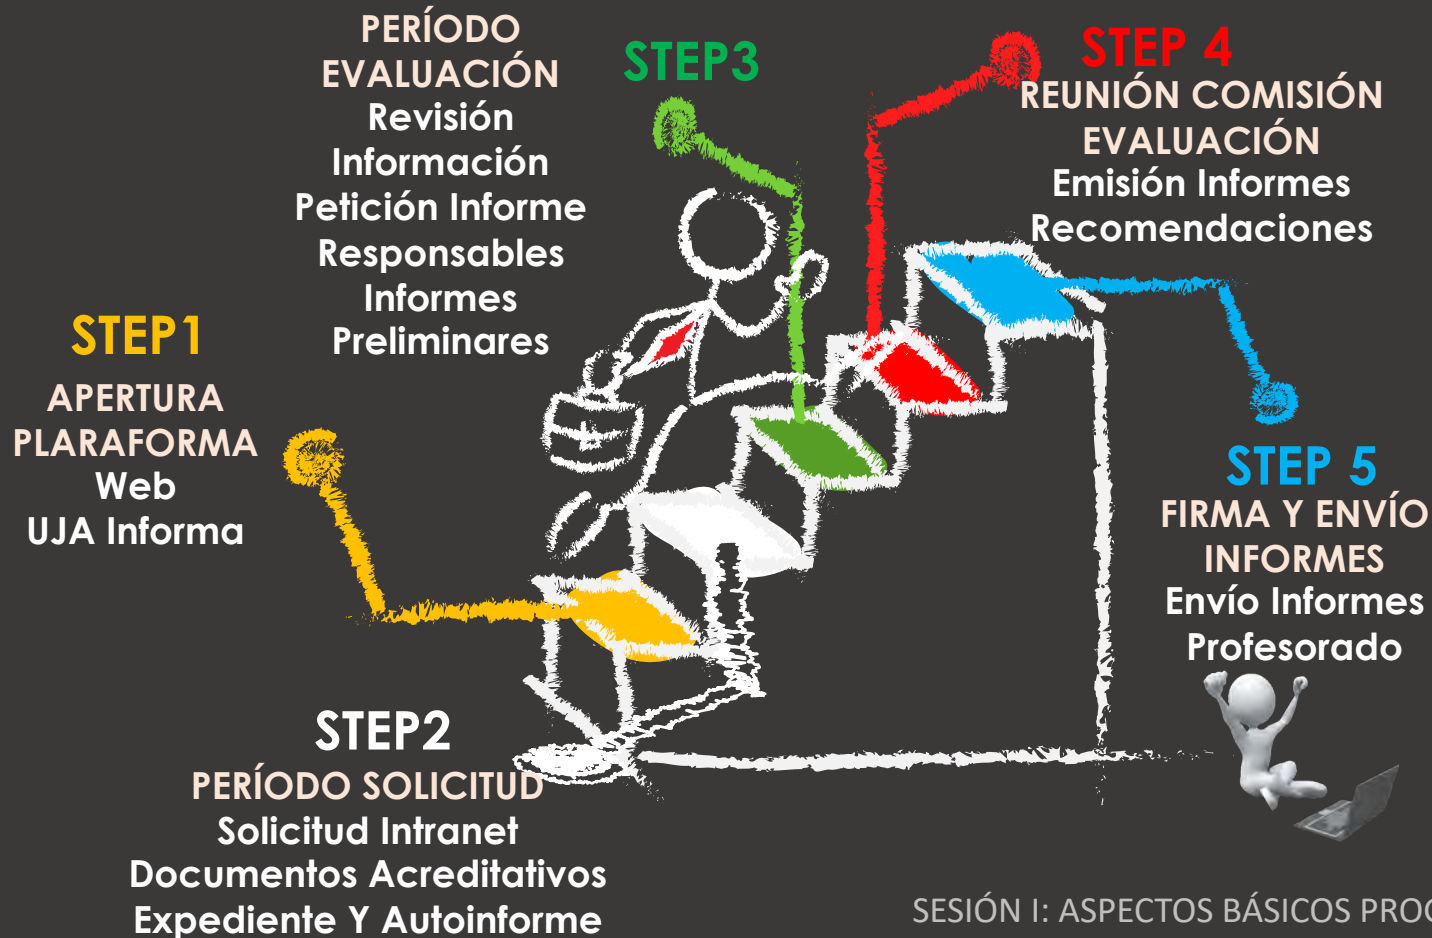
PERÍODO EVALUACIÓN
Revisión Información
Petición Informe Responsables
Informes Preliminares

STEP3

STEP 4
REUNIÓN COMISIÓN EVALUACIÓN
Emisión Informes
Recomendaciones

STEP1
APERTURA PLARAFORMA
Web
UJA Informa

STEP 5
FIRMA Y ENVÍO INFORMES
Envío Informes
Profesorado

STEP2
PERÍODO SOLICITUD
Solicitud Intranet
Documentos Acreditativos
Expediente Y Autoinforme

SESIÓN I: ASPECTOS BÁSICOS PRO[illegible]